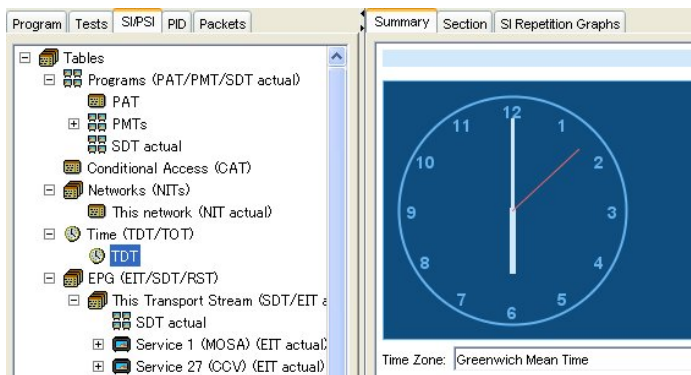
Program | Tests | SI/PSI | PID | Packets

Tables
Programs (PAT/PMT/SDT actual)
PAT
PMTs
SDT actual
Conditional Access (CAT)
Networks (NITs)
This network (NIT actual)
Time (TDT/TOT)
TDT
EPG (EIT/SDT/RST)
This Transport Stream (SDT/EIT a
SDT actual
Service 1 (MOSA) (EIT actual)
Service 27 (CCV) (EIT actual)

Summary | Section | SI Repetition Graphs

12
1
2
3
4
5
6
7
8
9
10
11

Time Zone: Greenwich Mean Time